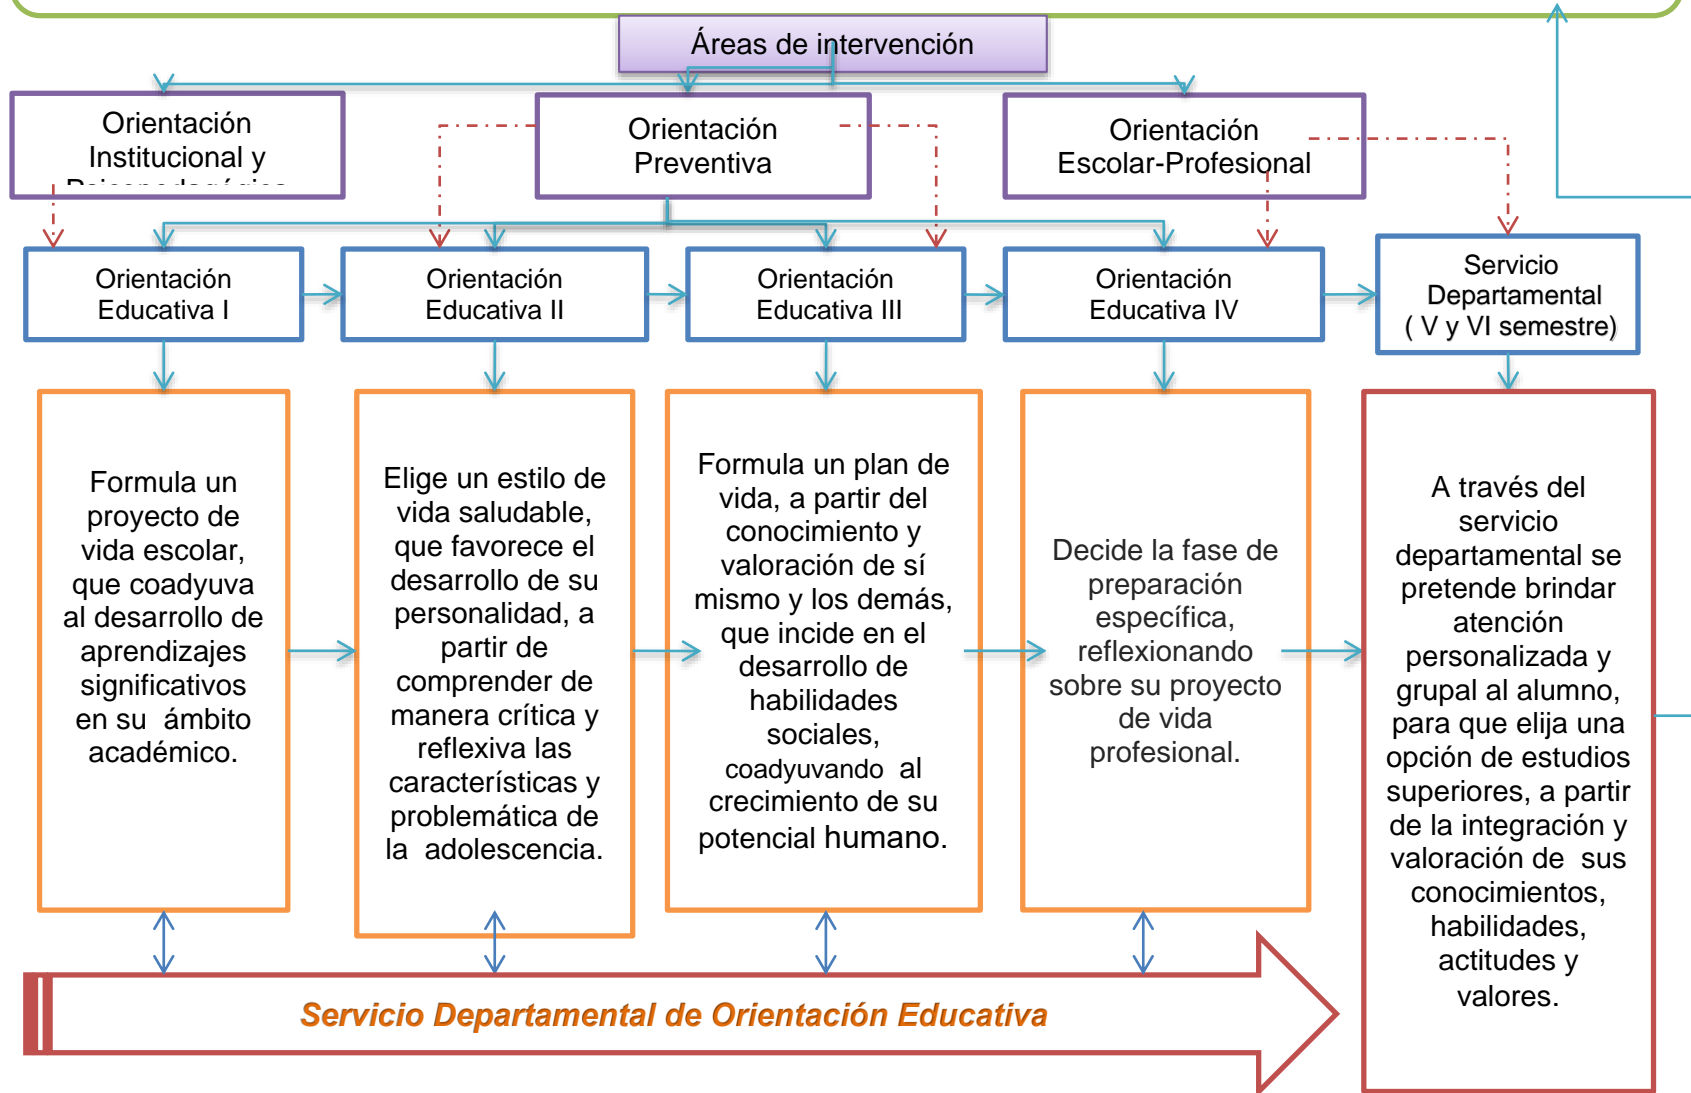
Áreas de intervención

Orientación Institucional y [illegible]

Orientación Preventiva

Orientación Escolar-Profesional

Orientación Educativa I

Orientación Educativa II

Orientación Educativa III

Orientación Educativa IV

Servicio Departamental ( V y VI semestre)

Formula un proyecto de vida escolar, que coadyuva al desarrollo de aprendizajes significativos en su ámbito académico.

Elige un estilo de vida saludable, que favorece el desarrollo de su personalidad, a partir de comprender de manera crítica y reflexiva las características y problemática de la adolescencia.

Formula un plan de vida, a partir del conocimiento y valoración de sí mismo y los demás, que incide en el desarrollo de habilidades sociales, coadyuvando al crecimiento de su potencial humano.

Decide la fase de preparación específica, reflexionando sobre su proyecto de vida profesional.

A través del servicio departamental se pretende brindar atención personalizada y grupal al alumno, para que elija una opción de estudios superiores, a partir de la integración y valoración de sus conocimientos, habilidades, actitudes y valores.

Servicio Departamental de Orientación Educativa